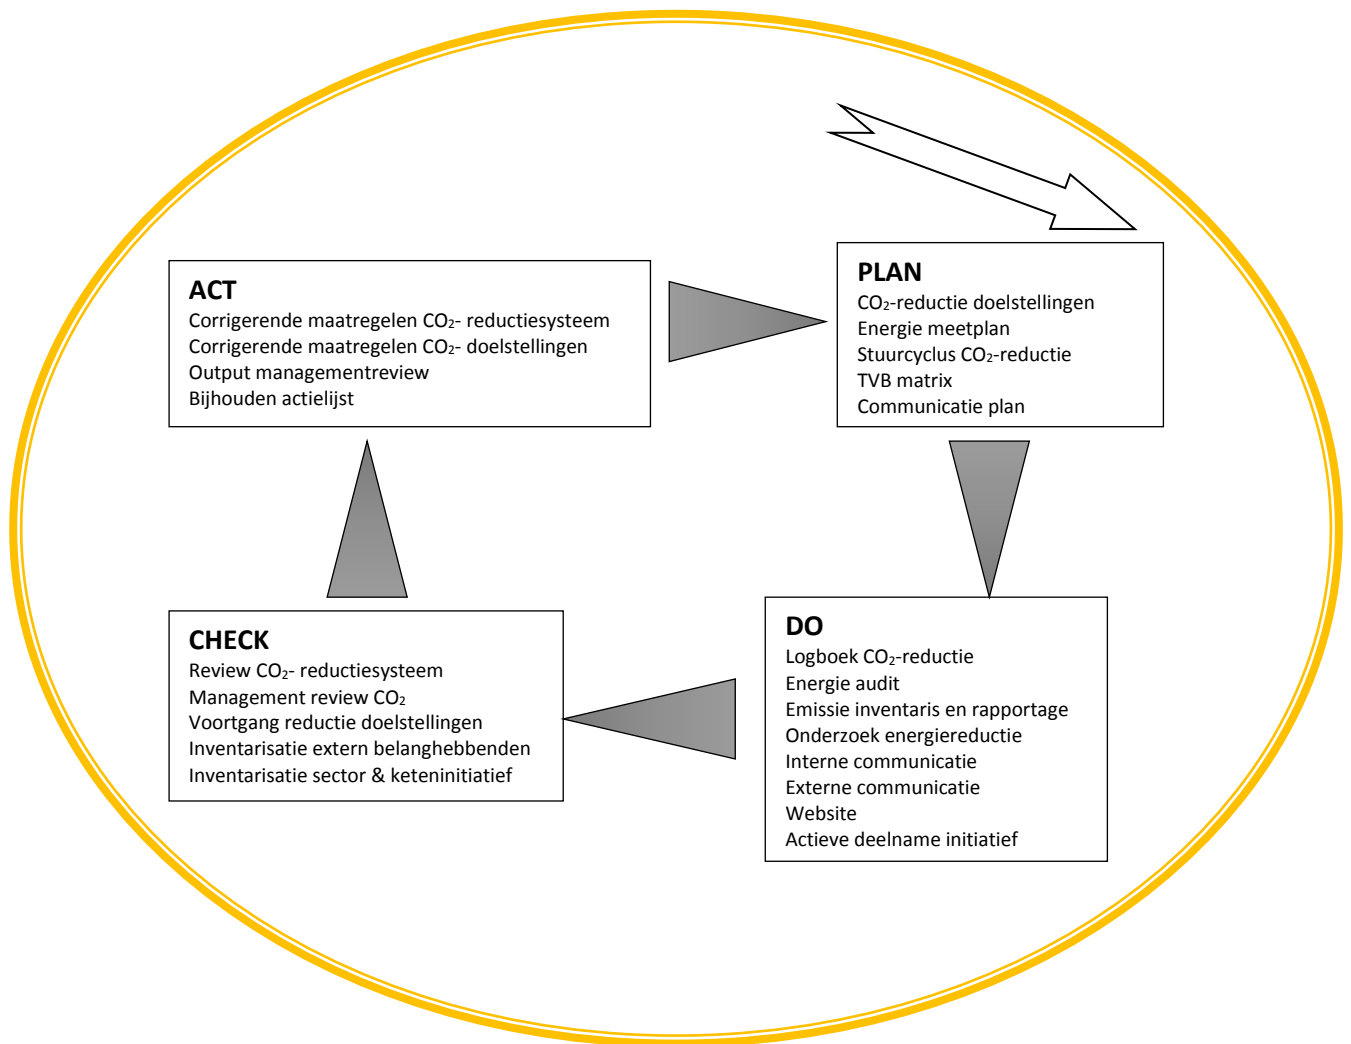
PLAN
$CO_2$-reductie doelstellingen
Energie meetplan
Stuurcyclus $CO_2$-reductie
TVB matrix
Communicatie plan

DO
Logboek $CO_2$-reductie
Energie audit
Emissie inventaris en rapportage
Onderzoek energiereductie
Interne communicatie
Externe communicatie
Website
Actieve deelname initiatief

CHECK
Review $CO_2$- reductiesysteem
Management review $CO_2$
Voortgang reductie doelstellingen
Inventarisatie extern belanghebbenden
Inventarisatie sector & keteninitiatief

ACT
Corrigerende maatregelen $CO_2$- reductiesysteem
Corrigerende maatregelen $CO_2$- doelstellingen
Output managementreview
Bijhouden actielijst